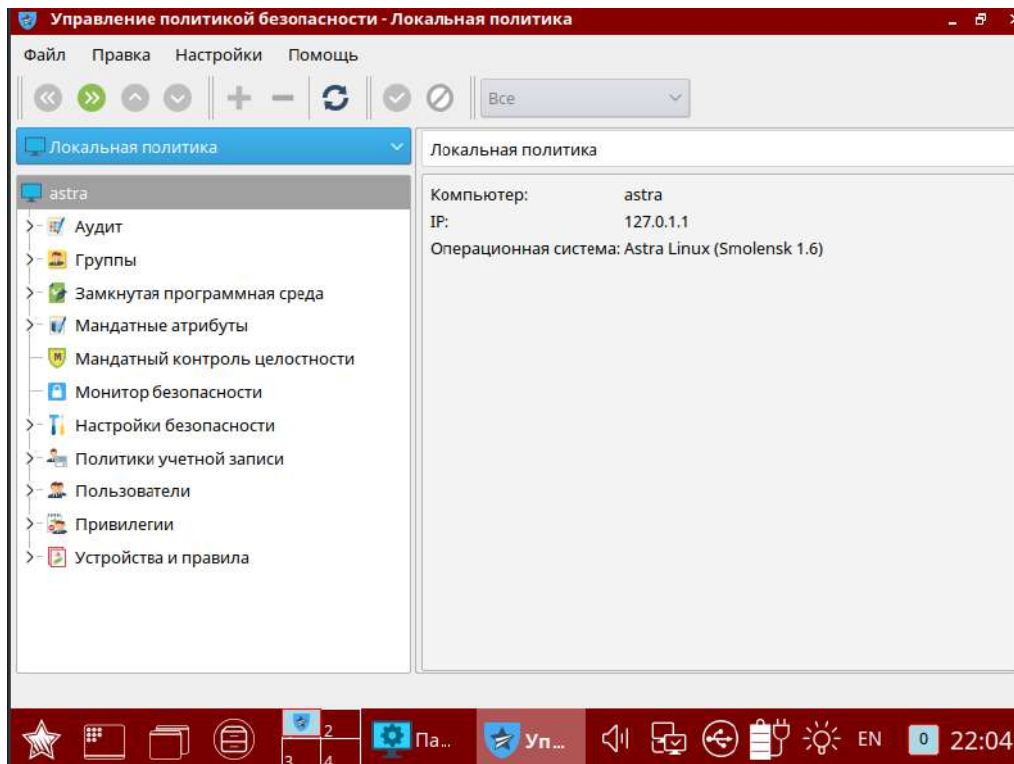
Управление политикой безопасности - Локальная политика

Файл Правка Настройки Помощь

Все

Локальная политика

Локальная политика

astra
Аудит
Группы
Замкнутая программная среда
Мандатные атрибуты
Мандатный контроль целостности
Монитор безопасности
Настройки безопасности
Политики учетной записи
Пользователи
Привилегии
Устройства и правила

Компьютер: astra
IP: 127.0.1.1
Операционная система: Astra Linux (Smolensk 1.6)

2
3 4
Па...
Уп...
EN
0
22:04